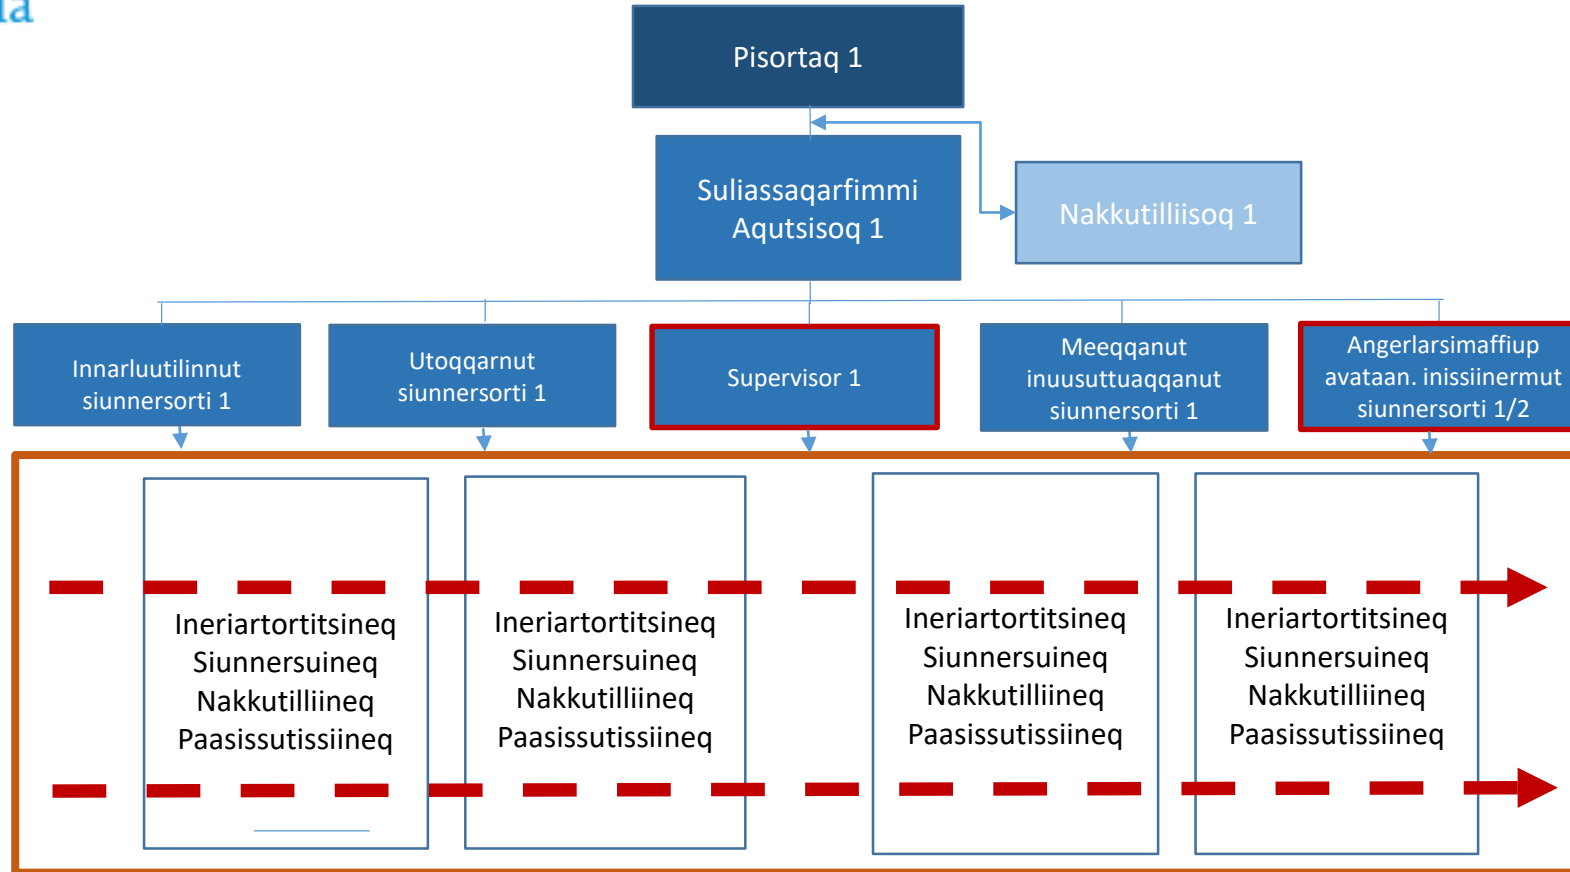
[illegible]

Pisortaq 1

Suliassaqarfimmi Aqutsisoq 1

Nakkutilliisoq 1

Innarluutilinnut siunnersorti 1

Utoqqarnut siunnersorti 1

Supervisor 1

Meeqqanut inuusuttuaqqanut siunnersorti 1

Angerlarsimaffiup avataan. inissiinermut siunnersorti 1/2

Ineriartortitsineq
Siunnersuineq
Nakkutilliineq
Paasissutissiineq

Ineriartortitsineq
Siunnersuineq
Nakkutilliineq
Paasissutissiineq

Ineriartortitsineq
Siunnersuineq
Nakkutilliineq
Paasissutissiineq

Ineriartortitsineq
Siunnersuineq
Nakkutilliineq
Paasissutissiineq